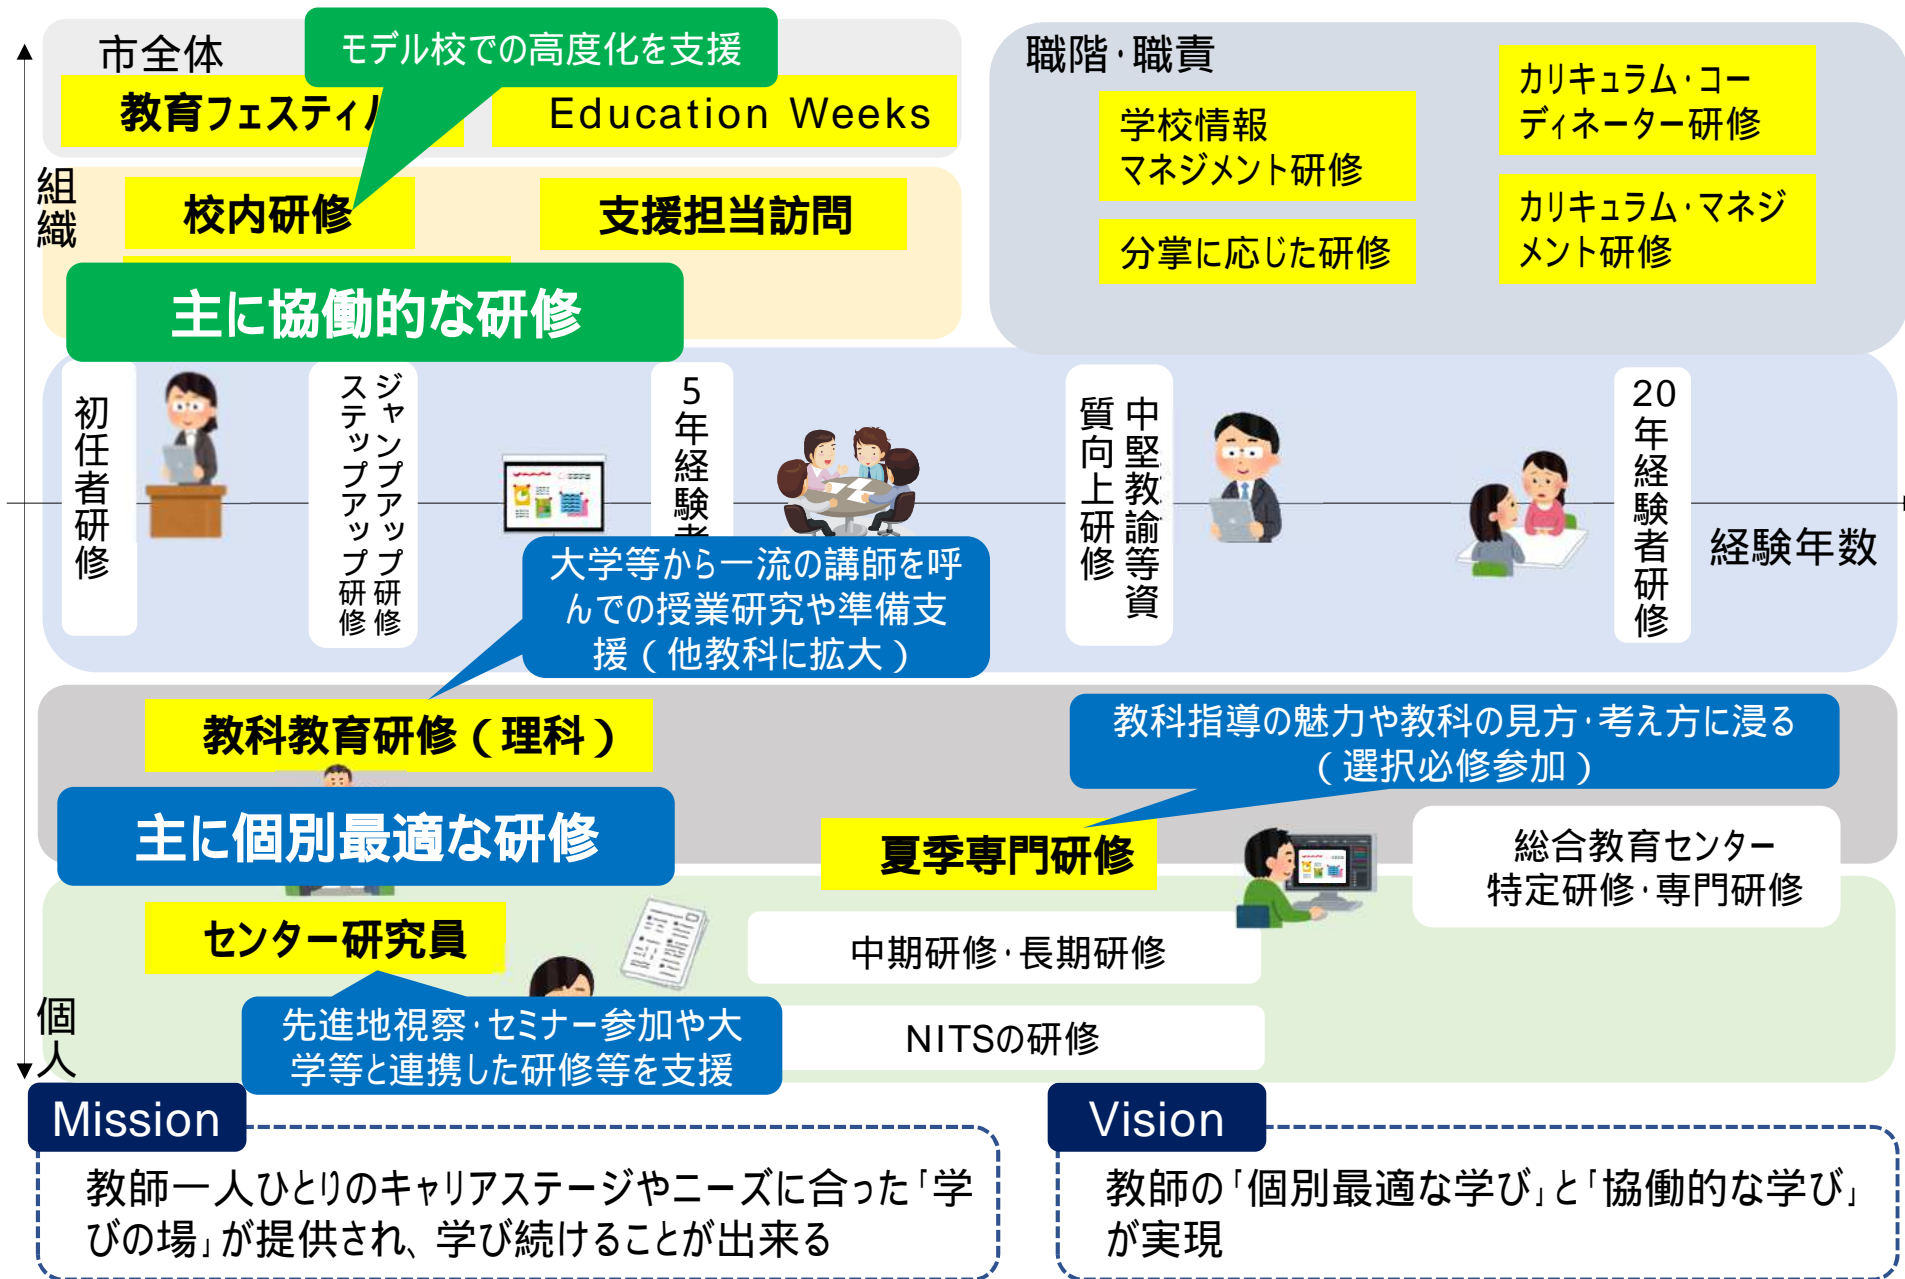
市全体

モデル校での高度化を支援

教育フェスティバ

Education Weeks

組織

校内研修

支援担当訪問

主に協働的な研修

職階・職責

学校情報マネジメント研修

分掌に応じた研修

カリキュラム・コーディネーター研修

カリキュラム・マネジメント研修

初任者研修

ジャンプアップ研修

ステップアップ研修

5年経験者

中堅教諭等資質向上研修

20年経験者研修

経験年数

大学等から一流の講師を呼んでの授業研究や準備支援（他教科に拡大）

教科教育研修（理科）

教科指導の魅力や教科の見方・考え方に浸る（選択必修参加）

主に個別最適な研修

夏季専門研修

総合教育センター特定研修・専門研修

センター研究員

中期研修・長期研修

個人

先進地視察・セミナー参加や大学等と連携した研修等を支援

NITSの研修

Mission

教師一人ひとりのキャリアステージやニーズに合った「学びの場」が提供され、学び続けることが出来る

Vision

教師の「個別最適な学び」と「協働的な学び」が実現